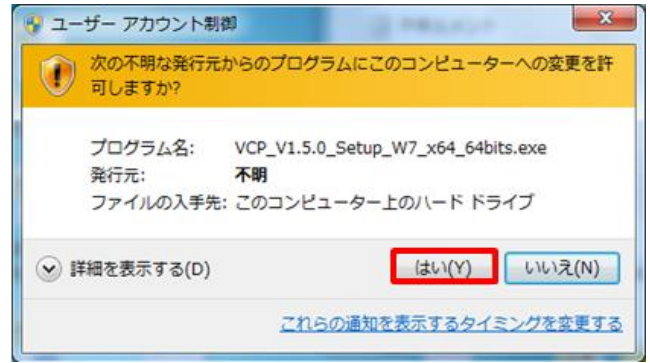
ユーザー アカウント制御

次の不明な発行元からのプログラムにこのコンピューターへの変更を許可しますか?

プログラム名: VCP_V1.5.0_Setup_W7_x64_64bits.exe
発行元: 不明
ファイルの入手先: このコンピューター上のハード ドライブ

詳細を表示する(D)

はい(Y)

いいえ(N)

これらの通知を表示するタイミングを変更する